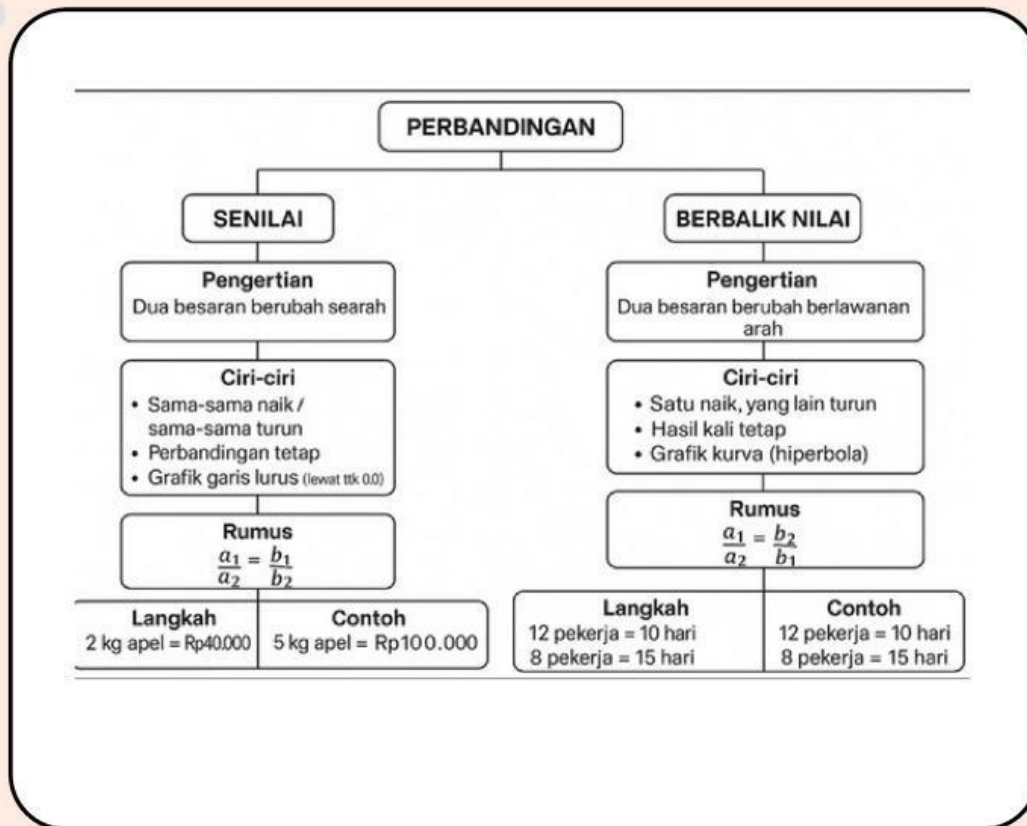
PERBANDINGAN

SENILAI

Pengertian
Dua besaran berubah searah

Ciri-ciri
• Sama-sama naik / sama-sama turun
• Perbandingan tetap
• Grafik garis lurus (lewat ttk 0,0)

Rumus
$\frac{a_1}{a_2} = \frac{b_1}{b_2}$

| Langkah | Contoh |
|---|---|
| 2 kg apel = Rp40.000 | 5 kg apel = Rp100.000 |

BERBALIK NILAI

Pengertian
Dua besaran berubah berlawanan arah

Ciri-ciri
• Satu naik, yang lain turun
• Hasil kali tetap
• Grafik kurva (hiperbola)

Rumus
$\frac{a_1}{a_2} = \frac{b_2}{b_1}$

| Langkah | Contoh |
|---|---|
| 12 pekerja = 10 hari<br>8 pekerja = 15 hari | 12 pekerja = 10 hari<br>8 pekerja = 15 hari |